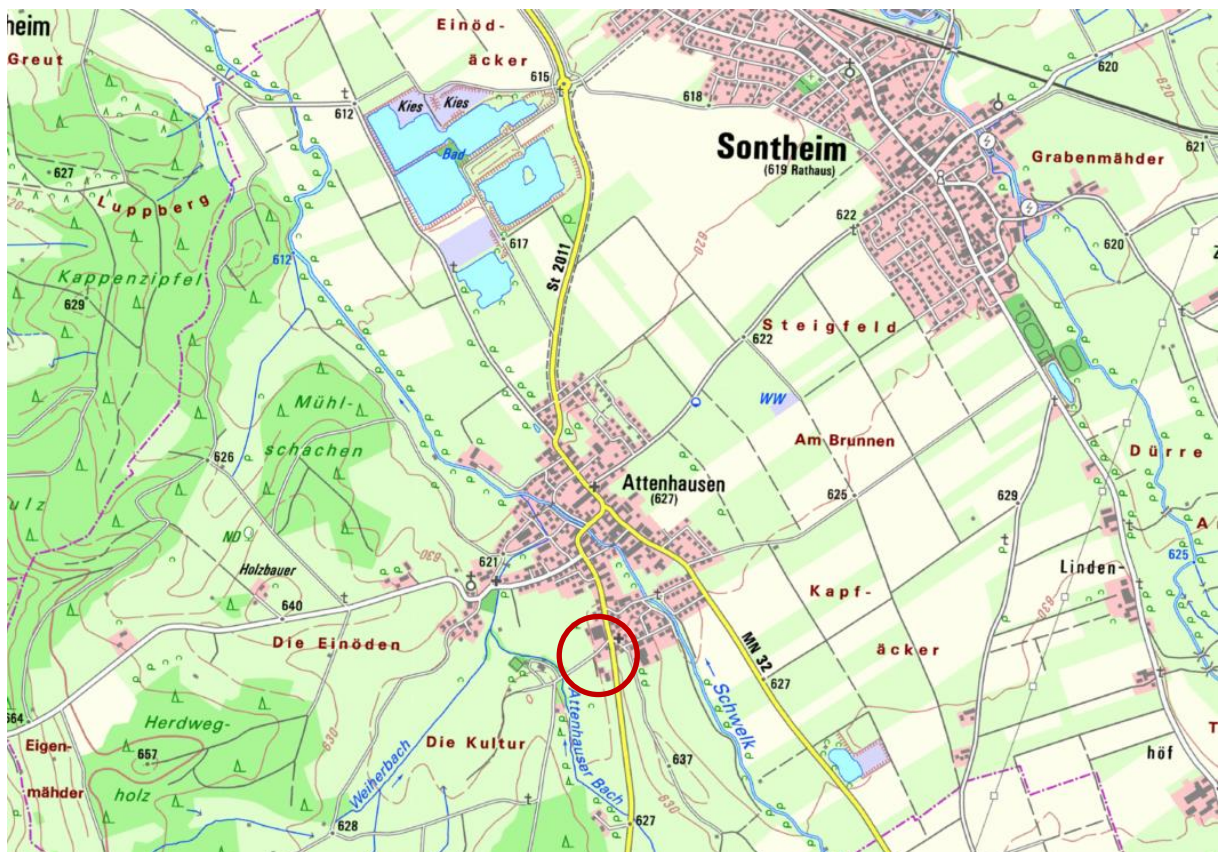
heim
Greut
Einöd-
äcker
615
620
618
Kies
Kies
612
Bad
Sontheim
(619 Rathaus)
Grabenmäder
621
627
Luppberg
622
620
617
Kappenzipfel
612
St 2011
620
629
Steigfeld
622
Mühl-
schachen
WW
Am Brunnen
Dürre
626
Attenhausen
(627)
625
629
ulz
ND
621
630
Linden-
A
625
Holzbauer
640
Kapf-
äcker
Die Einöden
MN 32
627
Schwelk
Herdweg-
holz
657
Attenhauser Bach
630
Die Kultur
637
Eigen-
mähder
höf
Weiherbach
628
627
664
630
T